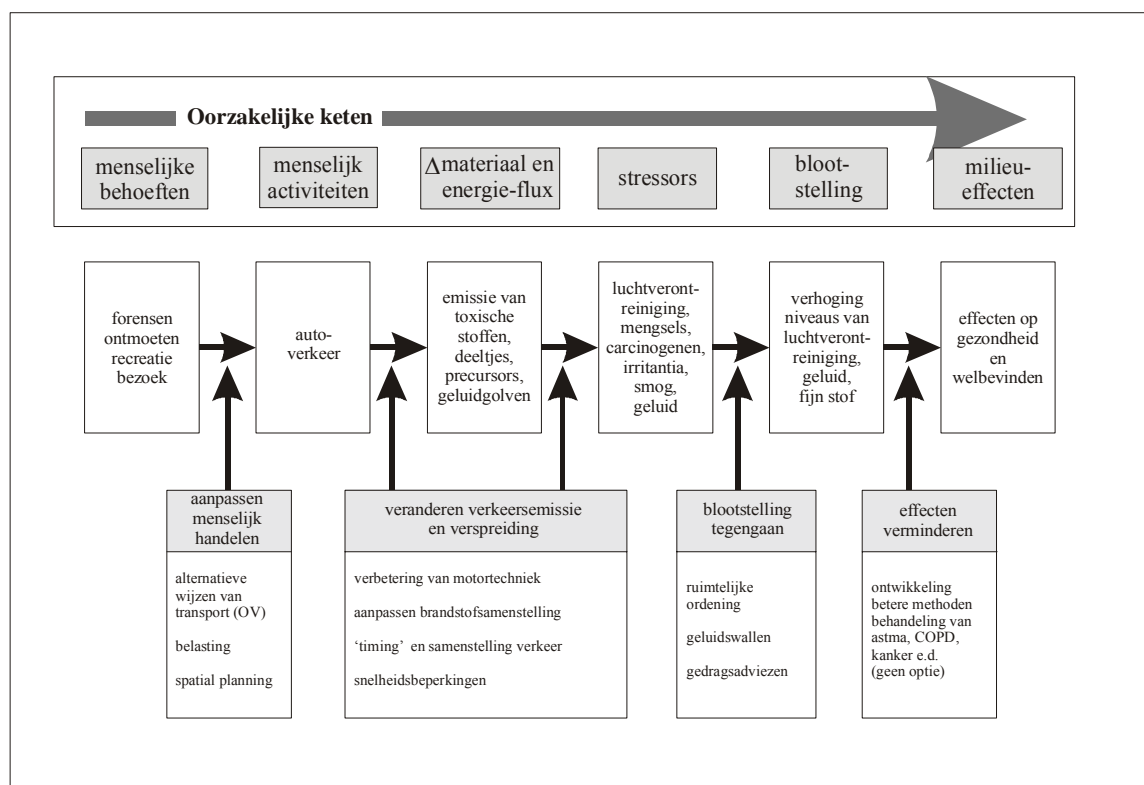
Oorzakelijke keten

menselijke behoeften

menselijk activiteiten

$\Delta$materiaal en energie-flux

stressors

blootstelling

milieu-effecten

forensen ontmoeten recreatie bezoek

autoverkeer

emissie van toxische stoffen, deeltjes, precursors, geluidgolven

luchtverontreiniging, mengsels, carcinogenen, irritantia, smog, geluid

verhoging niveaus van luchtverontreiniging, geluid, fijn stof

effecten op gezondheid en welbevinden

aanpassen menselijk handelen

alternatieve wijzen van transport (OV)

belasting

spatial planning

veranderen verkeersemissie en verspreiding

verbetering van motortechniek

aanpassen brandstofsamenstelling

'timing' en samenstelling verkeer

snelheidsbeperkingen

blootstelling tegengaan

ruimtelijke ordening

geluidswallen

gedragsadviezen

effecten verminderen

ontwikkeling betere methoden behandeling van astma, COPD, kanker e.d. (geen optie)